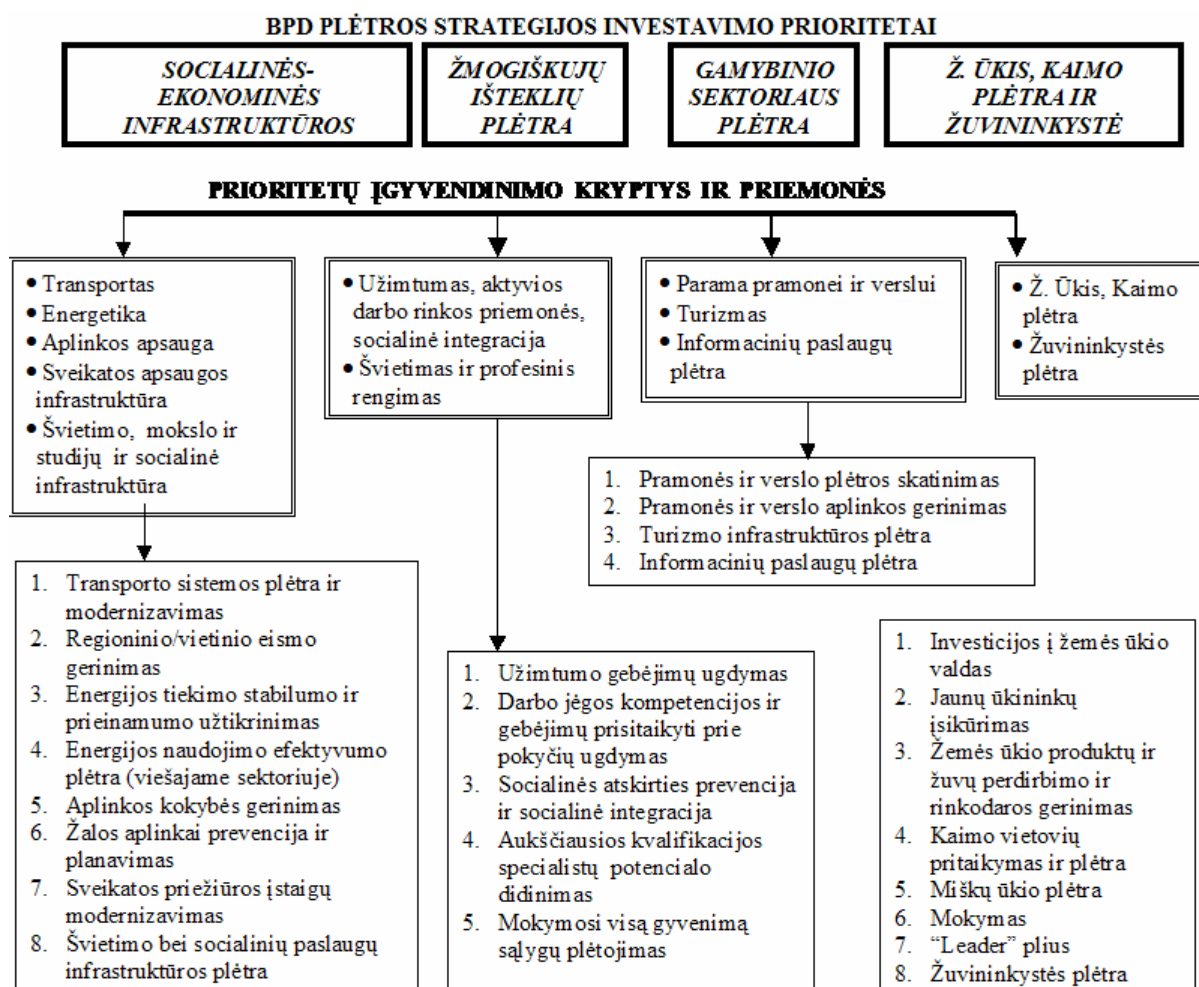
BPD PLĖTROS STRATEGIJOS INVESTAVIMO PRIORITETAI

SOCIALINĖS-EKONOMINĖS INFRASTRUKTŪROS

ŽMOGIŠKŲJŲ IŠTEKLIŲ PLĖTRA

GAMYBINIO SEKTORIAUS PLĖTRA

Ž. ŪKIS, KAIMO PLĖTRA IR ŽUVININKYSTĖ

PRIORITETŲ ĮGYVENDINIMO KRYPTYS IR PRIEMONĖS

• Transportas
• Energetika
• Aplinkos apsauga
• Sveikatos apsaugos infrastruktūra
• Švietimo, mokslo ir studijų ir socialinė infrastruktūra

• Užimtumas, aktyvios darbo rinkos priemonės, socialinė integracija
• Švietimas ir profesinis rengimas

• Parama pramonei ir verslui
• Turizmas
• Informacinių paslaugų plėtra

• Ž. Ūkis, Kaimo plėtra
• Žuvininkystės plėtra

1. Pramonės ir verslo plėtros skatinimas
2. Pramonės ir verslo aplinkos gerinimas
3. Turizmo infrastruktūros plėtra
4. Informacinių paslaugų plėtra

1. Transporto sistemos plėtra ir modernizavimas
2. Regioninio/vietinio eismo gerinimas
3. Energijos tiekimo stabilumo ir prieinamumo užtikrinimas
4. Energijos naudojimo efektyvumo plėtra (viešajame sektoriuje)
5. Aplinkos kokybės gerinimas
6. Žalos aplinkai prevencija ir planavimas
7. Sveikatos priežiūros įstaigų modernizavimas
8. Švietimo bei socialinių paslaugų infrastruktūros plėtra

1. Užimtumo gebėjimų ugdymas
2. Darbo jėgos kompetencijos ir gebėjimų prisitaikyti prie pokyčių ugdymas
3. Socialinės atskirties prevencija ir socialinė integracija
4. Aukščiausios kvalifikacijos specialistų potencialo didinimas
5. Mokymosi visą gyvenimą sąlygų plėtojimas

1. Investicijos į žemės ūkio valdas
2. Jaunų ūkininkų įsikūrimas
3. Žemės ūkio produktų ir žuvų perdirbimo ir rinkodaros gerinimas
4. Kaimo vietovių pritaikymas ir plėtra
5. Miškų ūkio plėtra
6. Mokymas
7. "Leader" plius
8. Žuvininkystės plėtra